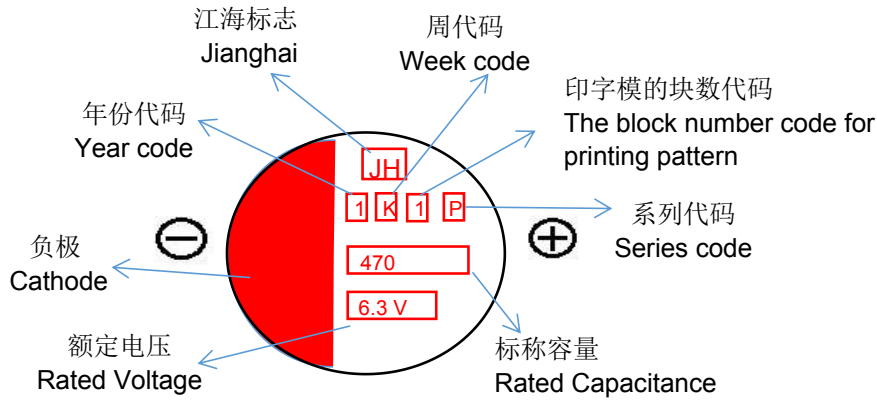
江海标志
Jianghai

周代码
Week code

印字模的块数代码
The block number code for printing pattern

年份代码
Year code

JH

1 K 1 P

系列代码
Series code

负极
Cathode

470

6.3 V

额定电压
Rated Voltage

标称容量
Rated Capacitance